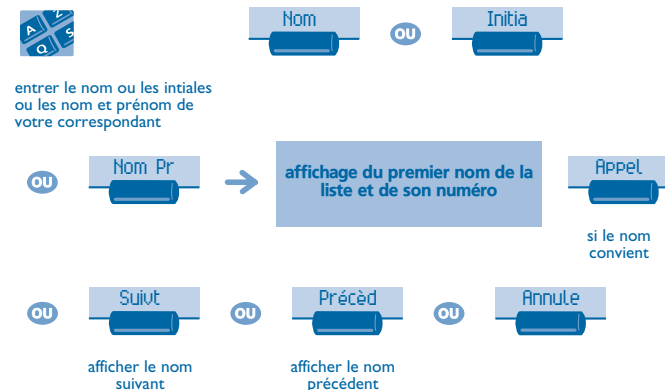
A Z Q S

Nom OU Initia

entrer le nom ou les intiales ou les nom et prénom de votre correspondant

OU Nom Pr

affichage du premier nom de la liste et de son numéro

Appel

si le nom convient

OU Suivt OU Précèd OU Annule

afficher le nom suivant

afficher le nom précédent